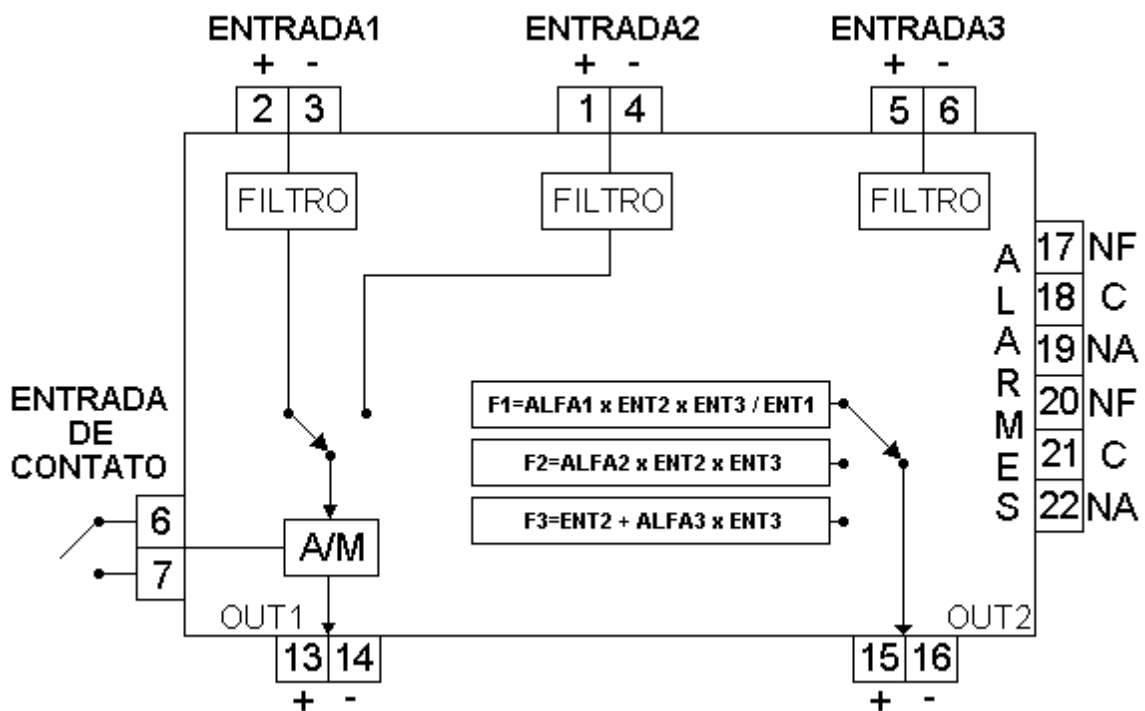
ENTRADA1
+ -
2 3

ENTRADA2
+ -
1 4

ENTRADA3
+ -
5 6

FILTRO

FILTRO

FILTRO

A
L
A
R
M
E
S

17 NF
18 C
19 NA
20 NF
21 C
22 NA

ENTRADA
DE
CONTATO

6
7

A/M

F1=ALFA1 x ENT2 x ENT3 / ENT1

F2=ALFA2 x ENT2 x ENT3

F3=ENT2 + ALFA3 x ENT3

OUT1

OUT2

13 14
+ -

15 16
+ -